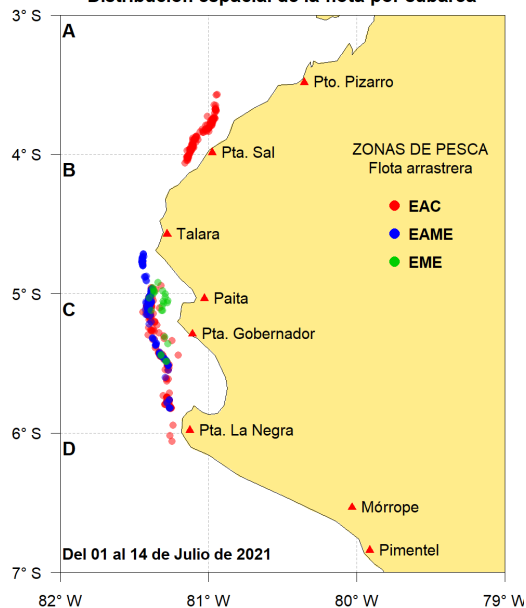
Distribución espacial de la flota por subárea

3° S
4° S
5° S
6° S
7° S

A
B
C
D

Pto. Pizarro
Pta. Sal
Talara
Paita
Pta. Gobernador
Pta. La Negra
Mórrope
Pimentel

ZONAS DE PESCA
Flota arrastrera
EAC
EAME
EME

Del 01 al 14 de Julio de 2021

82° W
81° W
80° W
79° W